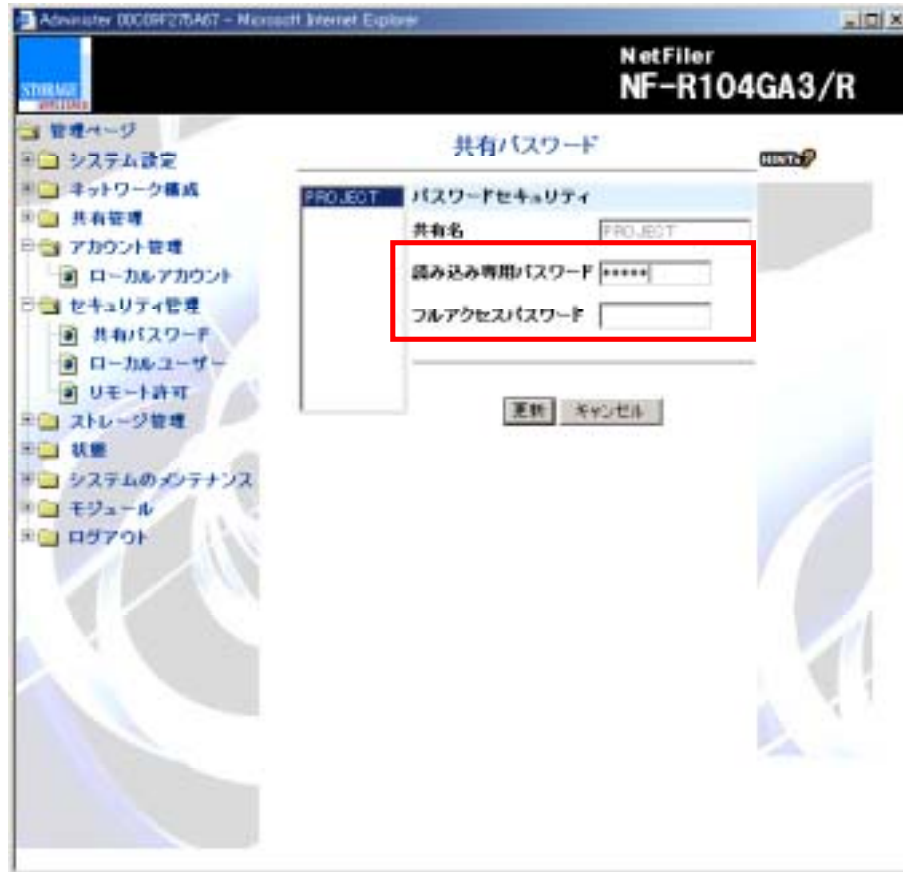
Administer 00C09F275A67 - Microsoft Internet Explorer

STORAGE

NetFiler
NF-R104GA3/R

管理ページ
システム設定
ネットワーク構成
共有管理
アカウント管理
ローカルアカウント
セキュリティ管理
共有パスワード
ローカルユーザー
リモート許可
ストレージ管理
状態
システムのメンテナンス
モジュール
ログアウト

共有パスワード

HINTS

PROJECT

パスワードセキュリティ

共有名 PROJECT

読み込み専用パスワード *****

フルアクセスパスワード

更新 キャンセル